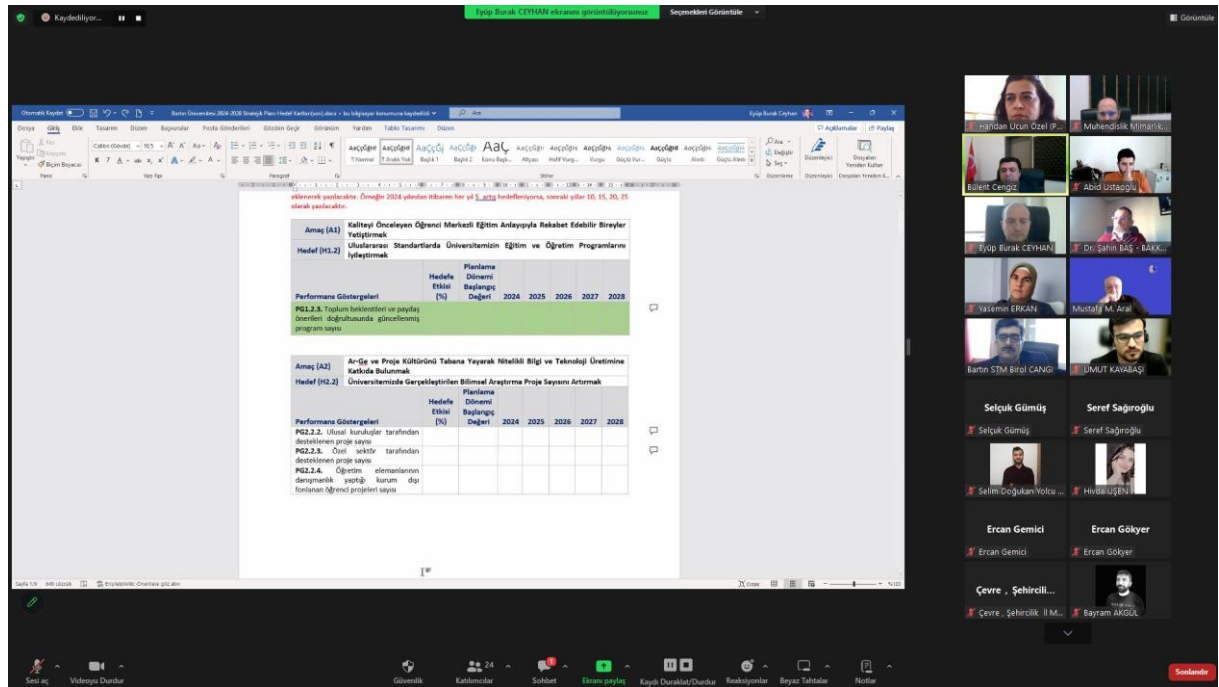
Kaydediliyor...

Eyüp Burak CEYHAN ekranını görüntülüyorsunuz

Seçenekleri Görüntüle

Görüntüle

Otomatik Kaydet

Bartın Üniversitesi 2024-2028 Stratejik Planı Hedef Kartları(son).docx • bu bilgisayar konumuna kaydedildi

Ara

Eyüp Burak Ceyhan

Dosya Giriş Ekle Tasarım Düzen Başvurular Posta Gönderileri Gözden Geçir Görünüm Yardım Tablo Tasarımı Düzen

Açıklamalar Paylaş

Yapıştır Biçim Boyacısı Pano Yazı Tipi Paragraf Stiller Düzenleme Dosyaları Yeniden Kullan

Normal Aralık Yok Başlık 1 Başlık 2 Konu Başlı... Altyazı Hafif Vurg... Vurgu Güçlü Vur... Güçlü Alıntı Güçlü Alıntı

Ara Değiştir Seç Dikte Düzenleyici Dosyaları Yeniden Kullan

eklenerek yazılacaktır. Örneğin 2024 yılından itibaren her yıl 5 artış hedefleniyorsa, sonraki yıllar 10, 15, 20, 25 olarak yazılacaktır.

| Amaç (A1) | Kaliteyi Önceleyen Öğrenci Merkezli Eğitim Anlayışıyla Rekabet Edebilir Bireyler Yetiştirmek | | | | | | |
|---|---|---|---|---|---|---|---|
| Hedef (H1.2) | Uluslararası Standartlarda Üniversitemizin Eğitim ve Öğretim Programlarını İyileştirmek | | | | | | |
| Performans Göstergeleri | Hedefe Etkisi (%) | Planlama Dönemi Başlangıç Değeri | 2024 | 2025 | 2026 | 2027 | 2028 |
| PG1.2.3. Toplum beklentileri ve paydaş önerileri doğrultusunda güncellenmiş program sayısı | | | | | | | |

| Amaç (A2) | Ar-Ge ve Proje Kültürünü Tabana Yayarak Nitelikli Bilgi ve Teknoloji Üretimine Katkıda Bulunmak | | | | | | |
|---|---|---|---|---|---|---|---|
| Hedef (H2.2) | Üniversitemizde Gerçekleştirilen Bilimsel Araştırma Proje Sayısını Artırmak | | | | | | |
| Performans Göstergeleri | Hedefe Etkisi (%) | Planlama Dönemi Başlangıç Değeri | 2024 | 2025 | 2026 | 2027 | 2028 |
| PG2.2.2. Ulusal kuruluşlar tarafından desteklenen proje sayısı | | | | | | | |
| PG2.2.3. Özel sektör tarafından desteklenen proje sayısı | | | | | | | |
| PG2.2.4. Öğretim elemanlarının danışmanlık yaptığı kurum dışı fonlanan öğrenci projeleri sayısı | | | | | | | |

Sayfa 1/9 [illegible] sözcük Erişilebilirlik: Önerilere göz atın

Odak %100

Handan Ucun Özel (P...
Muhendislik Mimarlık...
Bülent Cengiz
Abid Ustaoğlu
Eyüp Burak CEYHAN
Dr. Şahin BAŞ - BAKK...
Yasemin ERKAN
Mustafa M. Aral
Bartın STM Birol CANGI
UMUT KAYABAŞI
Selçuk Gümüş
Seref Sağıroğlu
Selçuk Gümüş
Seref Sağıroğlu
Selim Doğukan Yolcu
Hivda UŞEN
Ercan Gemici
Ercan Gökyer
Ercan Gemici
Ercan Gökyer
Çevre , Şehircili...
Çevre , Şehircilik İl M...
Bayram AKGÜL

Sesi aç Videoyu Durdur Güvenlik Katılımcılar 24 Sohbet Ekranı paylaş Kaydı Duraklat/Durdur Reaksiyonlar Beyaz Tahtalar Notlar Sonlandır